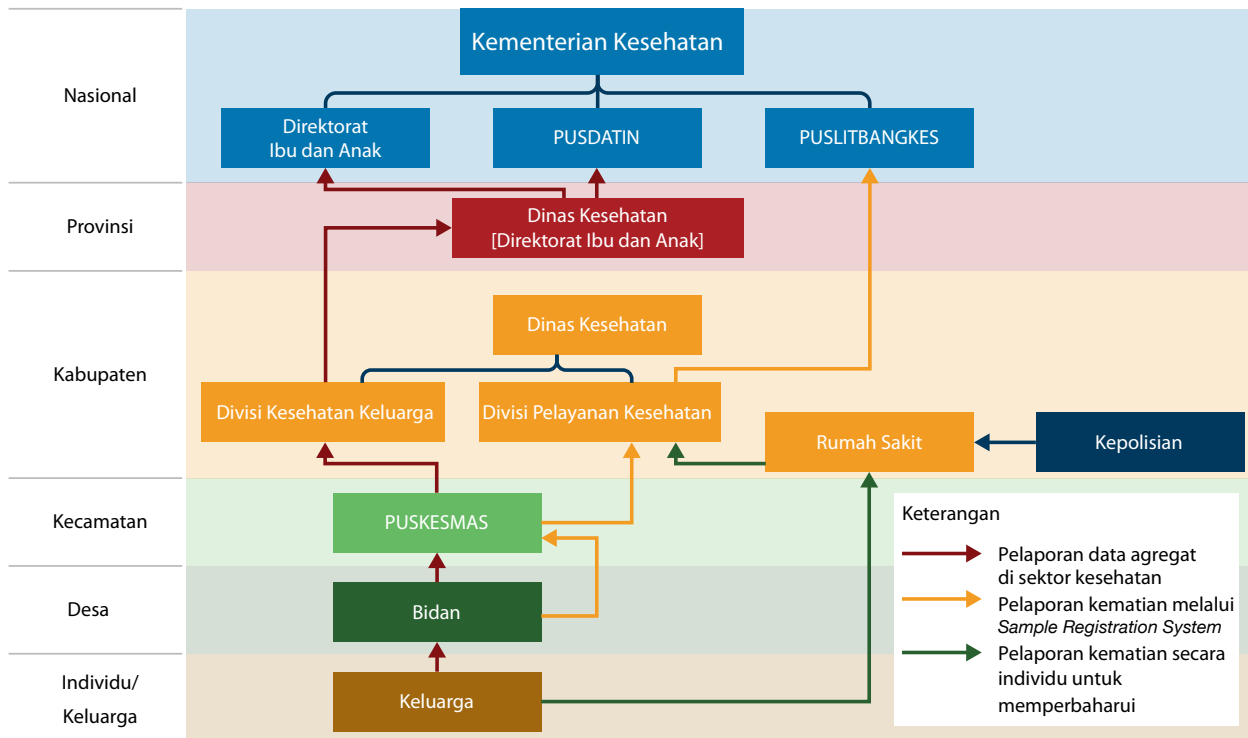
Nasional

Kementerian Kesehatan

Direktorat Ibu dan Anak

PUSDATIN

PUSLITBANGKES

Provinsi

Dinas Kesehatan [Direktorat Ibu dan Anak]

Kabupaten

Dinas Kesehatan

Divisi Kesehatan Keluarga

Divisi Pelayanan Kesehatan

Rumah Sakit

Kepolisian

Kecamatan

PUSKESMAS

Desa

Bidan

Individu/ Keluarga

Keluarga

Keterangan

Pelaporan data agregat di sektor kesehatan

Pelaporan kematian melalui *Sample Registration System*

Pelaporan kematian secara individu untuk memperbaharui